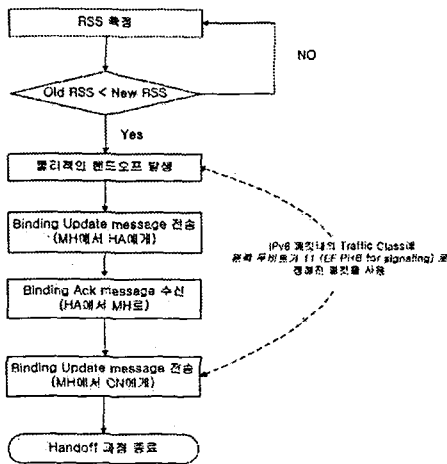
RSS 측정

NO

Old RSS < New RSS

Yes

물리적인 핸드오프 발생

Binding Update message 전송 (MH에서 HA에게)

Binding Ack message 수신 (HA에서 MH로)

Binding Update message 전송 (MH에서 CN에게)

Handoff 과정 종료

IPv6 패킷내의 Traffic Class내 흐름 우선순위 11 (EF PHB for signaling) 로 정해진 패킷을 사용